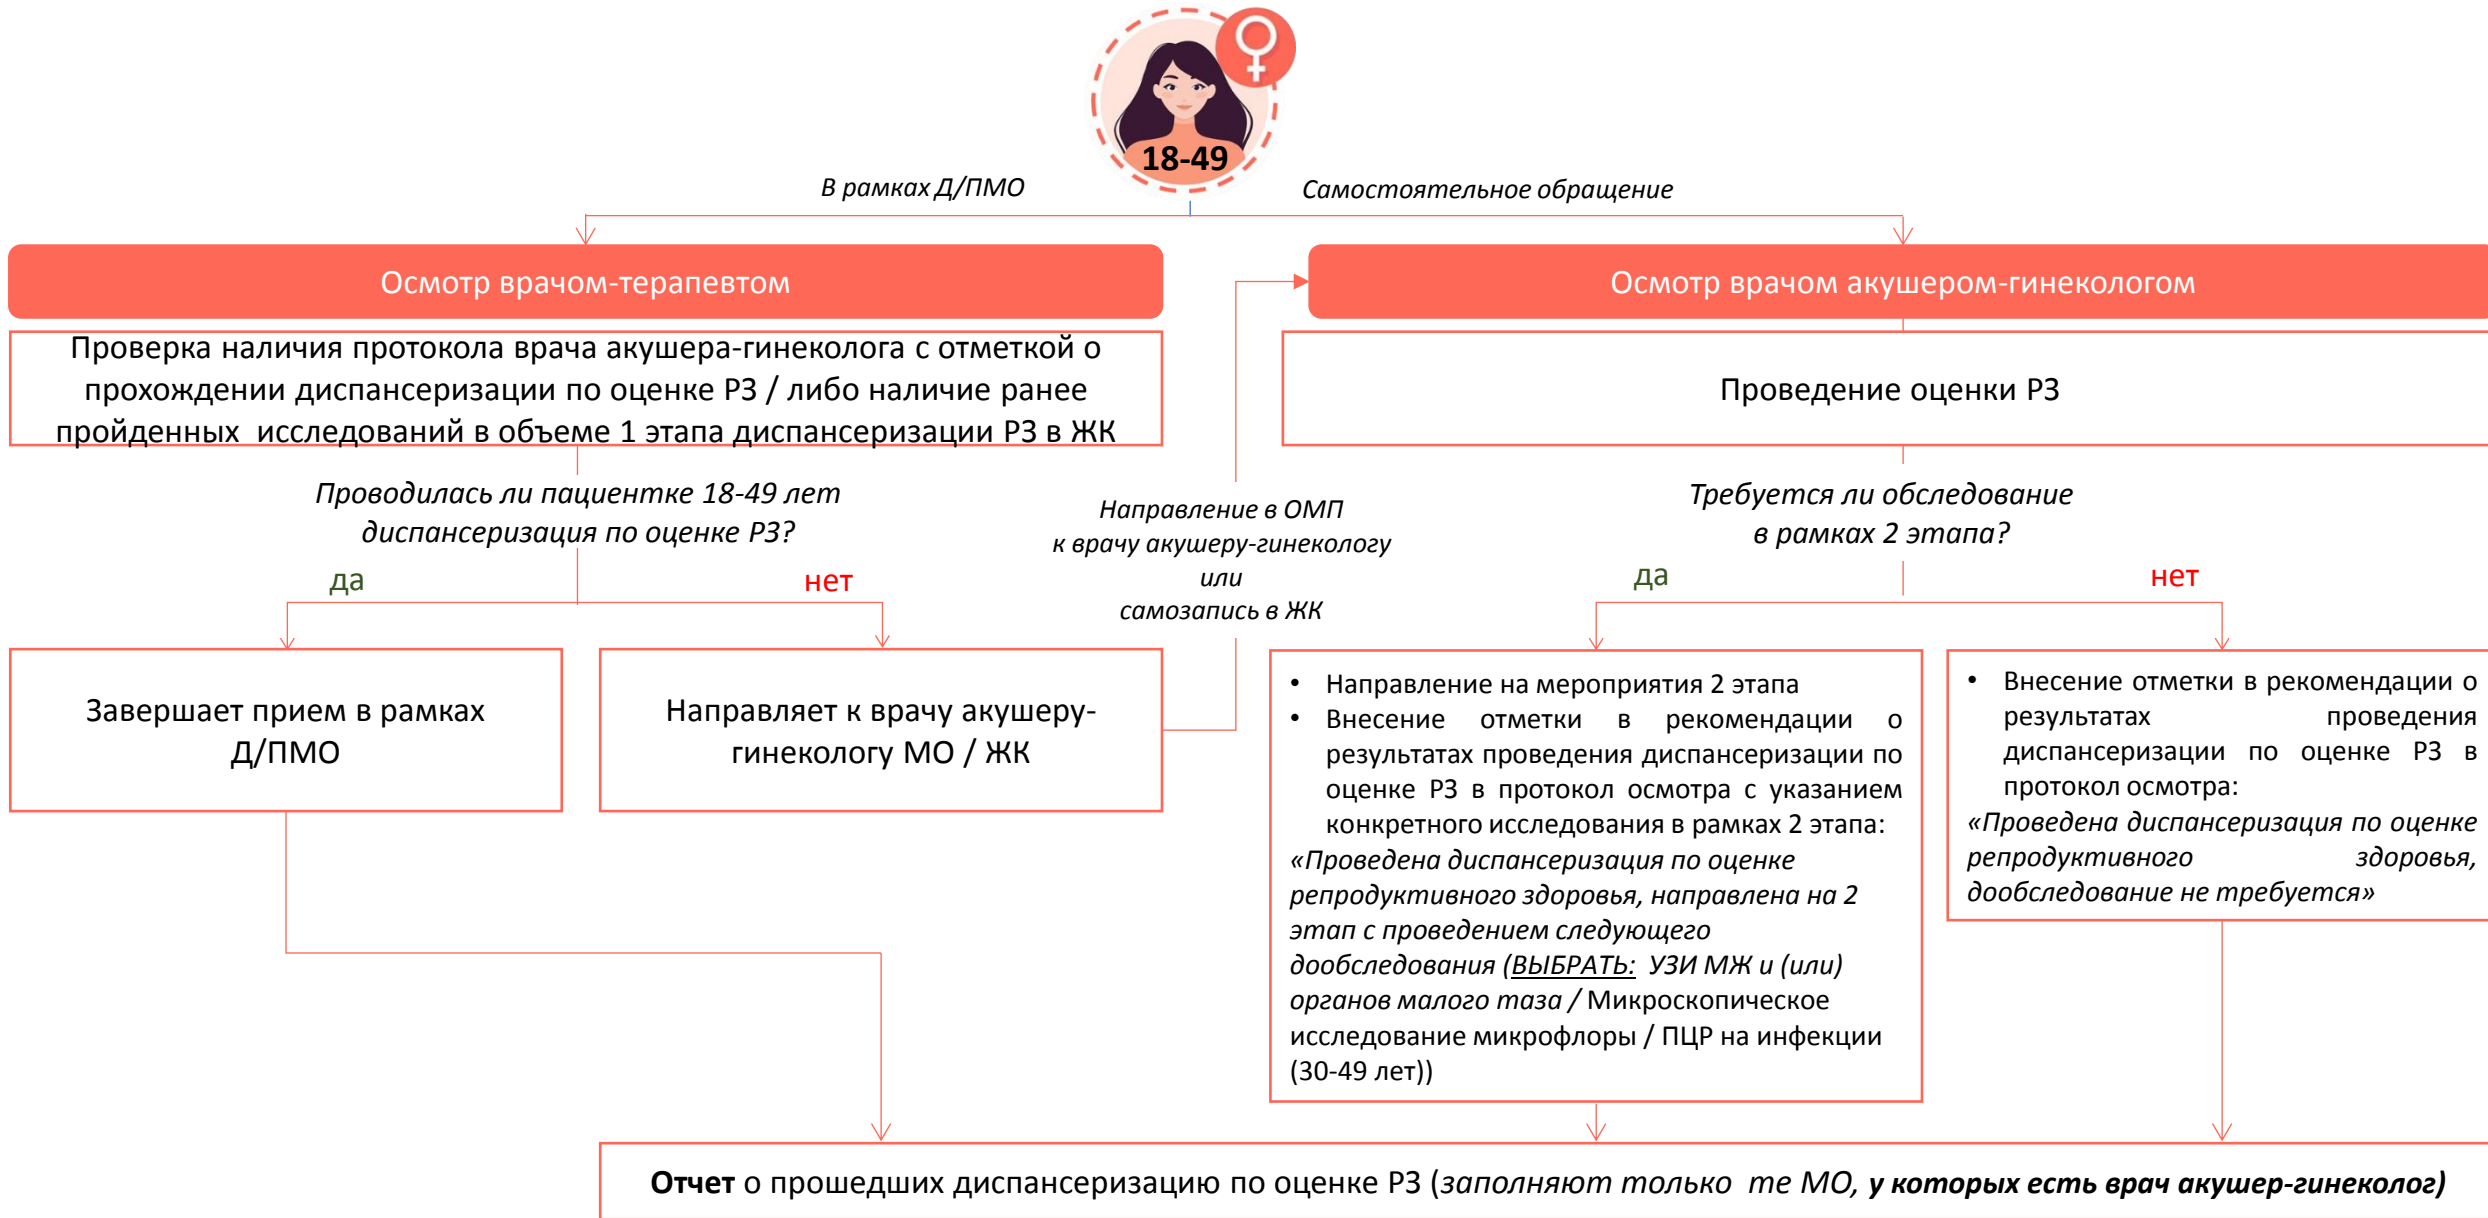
18-49

В рамках Д/ПМО

Самостоятельное обращение

Осмотр врачом-терапевтом

Осмотр врачом акушером-гинекологом

Проверка наличия протокола врача акушера-гинеколога с отметкой о прохождении диспансеризации по оценке РЗ / либо наличие ранее пройденных исследований в объеме 1 этапа диспансеризации РЗ в ЖК

Проведение оценки РЗ

Проводилась ли пациентке 18-49 лет диспансеризация по оценке РЗ?

да

нет

Направление в ОМП к врачу акушеру-гинекологу или самозапись в ЖК

Требуется ли обследование в рамках 2 этапа?

да

нет

Завершает прием в рамках Д/ПМО

Направляет к врачу акушеру-гинекологу МО / ЖК

• Направление на мероприятия 2 этапа
• Внесение отметки в рекомендации о результатах проведения диспансеризации по оценке РЗ в протокол осмотра с указанием конкретного исследования в рамках 2 этапа:
«Проведена диспансеризация по оценке репродуктивного здоровья, направлена на 2 этап с проведением следующего дообследования (ВЫБРАТЬ: УЗИ МЖ и (или) органов малого таза / Микроскопическое исследование микрофлоры / ПЦР на инфекции (30-49 лет))

• Внесение отметки в рекомендации о результатах проведения диспансеризации по оценке РЗ в протокол осмотра:
«Проведена диспансеризация по оценке репродуктивного здоровья, дообследование не требуется»

Отчет о прошедших диспансеризацию по оценке РЗ (заполняют только те МО, у которых есть врач акушер-гинеколог)